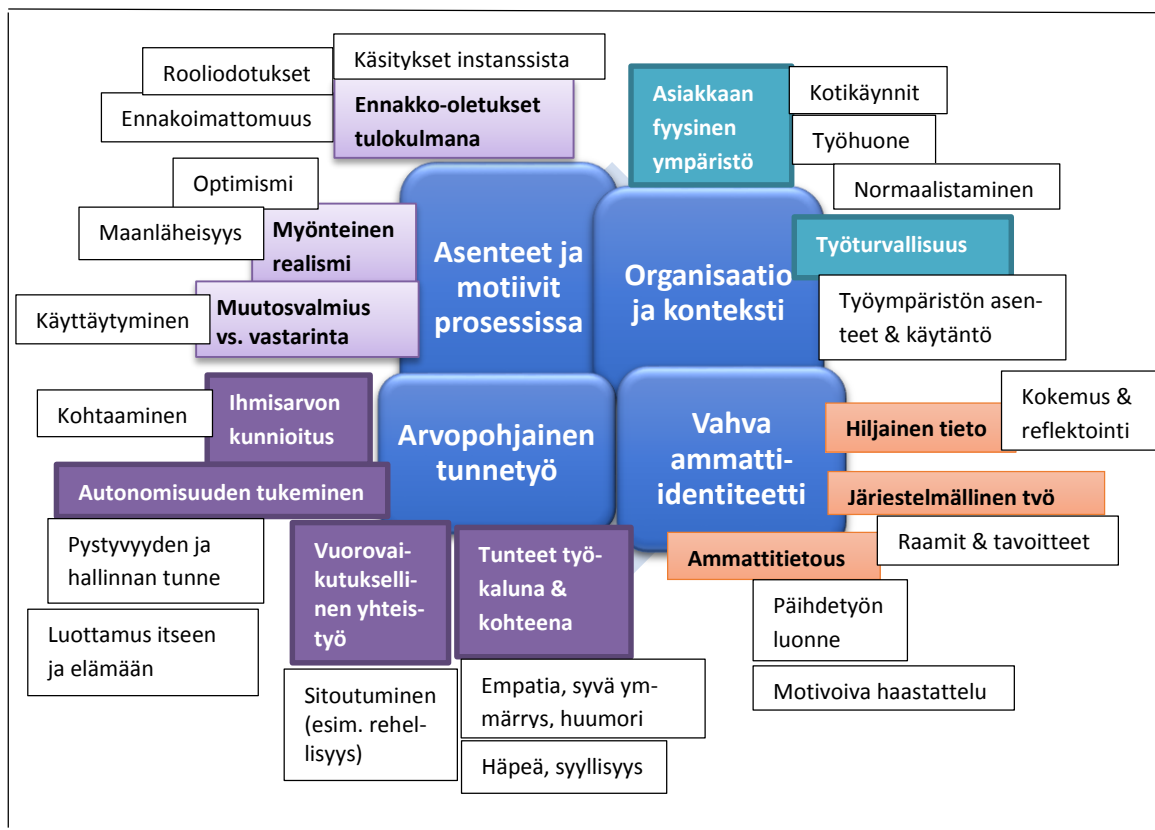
Rooliodotukset

Käsitykset instanssista

Ennakoimattomuus

Ennakko-oletukset tulokulmana

Asiakkaan fyysinen ympäristö

Kotikäynnit

Työhuone

Normaalistaminen

Optimismi

Maanläheisyys

Myönteinen realismi

Asenteet ja motiivit prosessissa

Organisaatio ja konteksti

Työturvallisuus

Työympäristön asenteet & käytäntö

Käyttäytyminen

Muutosvalmius vs. vastarinta

Kohtaaminen

Ihmisarvon kunnioitus

Arvopohjainen tunnetyö

Vahva ammatti-identiteetti

Kokemus & reflektointi

Hiljainen tieto

Autonomisuuden tukeminen

Järjestelmällinen työ

Pystyvyyden ja hallinnan tunne

Vuorovaikutuksellinen yhteistyö

Tunteet työkaluna & kohteena

Raamit & tavoitteet

Ammattitietous

Päihdetyön luonne

Luottamus itseen ja elämään

Motivoiva haastattelu

Sitoutuminen (esim. rehellisyys)

Empatia, syvä ymmärrys, huumori

Häpeä, syyllisyys